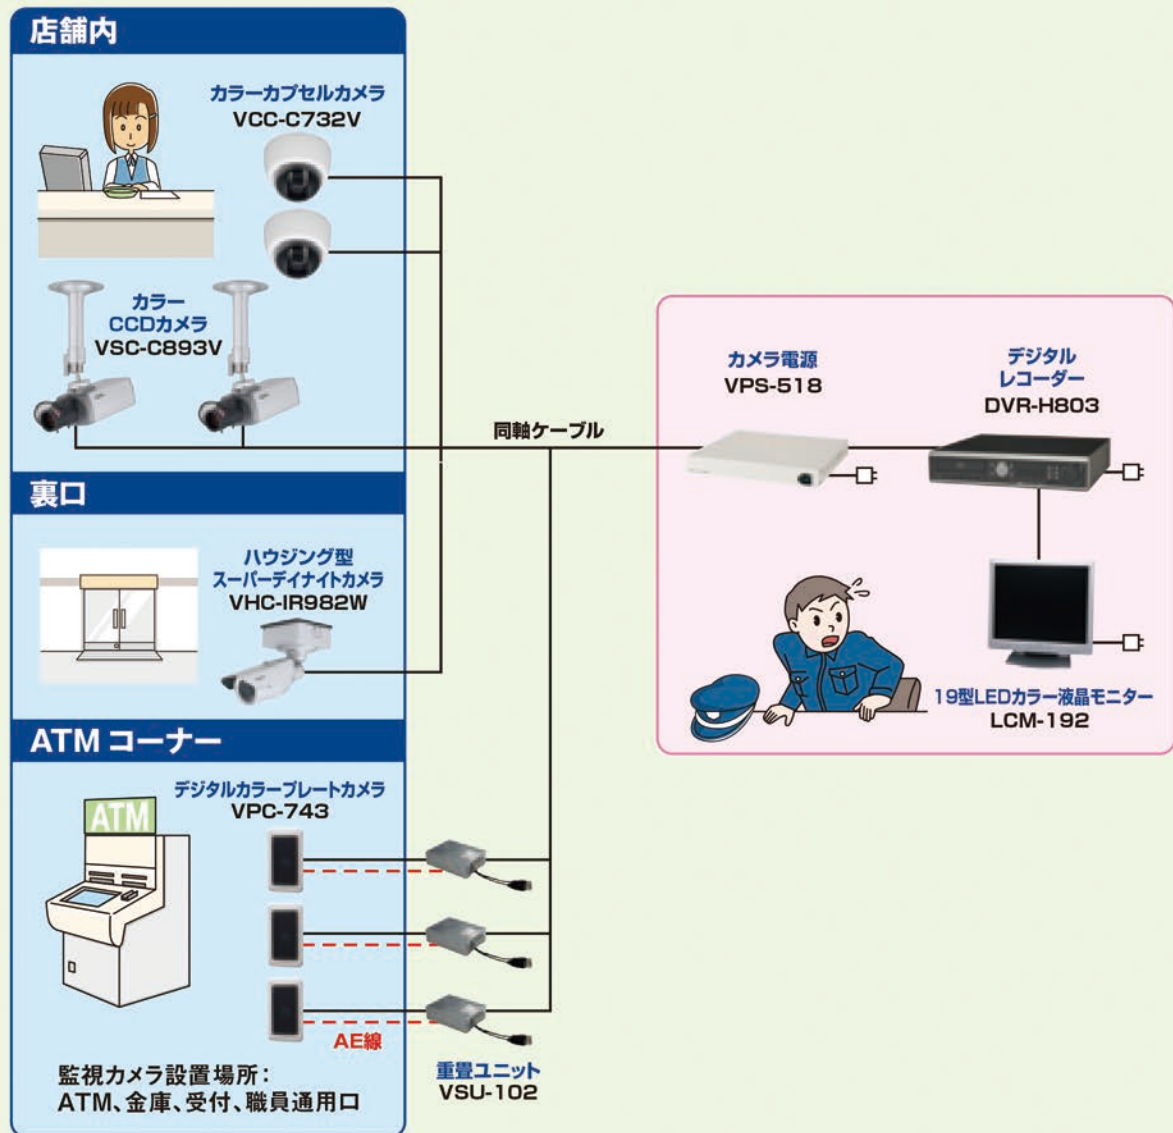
店舗内

カラーカプセルカメラ
VCC-C732V

カラー
CCDカメラ
VSC-C893V

裏口

ハウジング型
スーパーデイナイトカメラ
VHC-IR982W

ATM コーナー

デジタルカラープレートカメラ
VPC-743

ATM

AE線

監視カメラ設置場所：
ATM、金庫、受付、職員通用口

重畳ユニット
VSU-102

同軸ケーブル

カメラ電源
VPS-518

デジタル
レコーダー
DVR-H803

19型LEDカラー液晶モニター
LCM-192